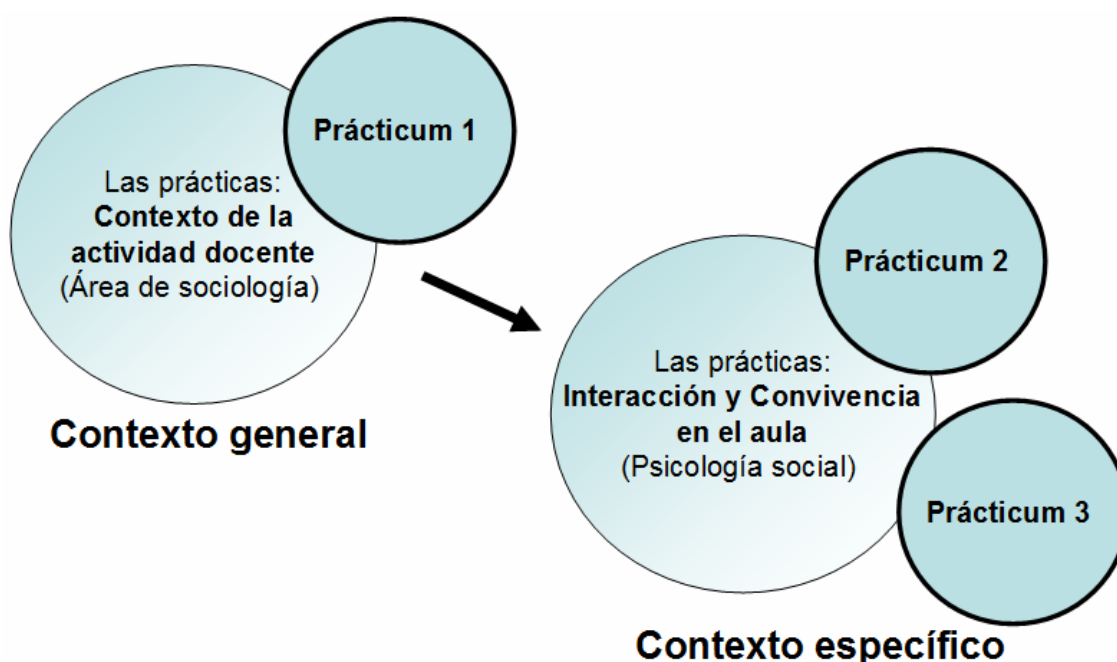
Prácticum 1

Las prácticas:
**Contexto de la actividad docente**
(Área de sociología)

Contexto general

Prácticum 2

Las prácticas:
**Interacción y Convivencia en el aula**
(Psicología social)

Prácticum 3

Contexto específico